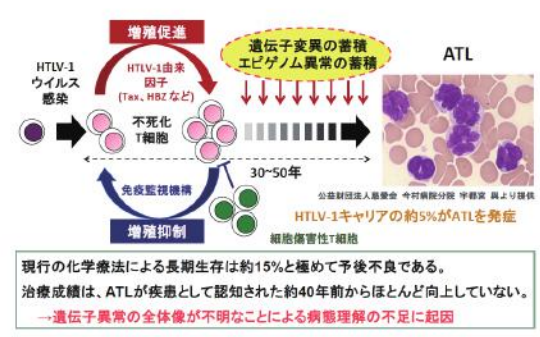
HTLV-1 ウイルス 感染

増殖促進

HTLV-1由来 因子 (Tax、HBZ など)

不死化 T細胞

免疫監視機構

増殖抑制

遺伝子変異の蓄積 エピゲノム異常の蓄積

30~50年

ATL

公益財団法人慈愛会 今村病院分院 宇都宮 與より提供

HTLV-1キャリアの約5%がATLを発症

細胞傷害性T細胞

現行の化学療法による長期生存は約15%と極めて予後不良である。

治療成績は、ATLが疾患として認知された約40年前からほとんど向上していない。

→遺伝子異常の全体像が不明なことによる病態理解の不足に起因